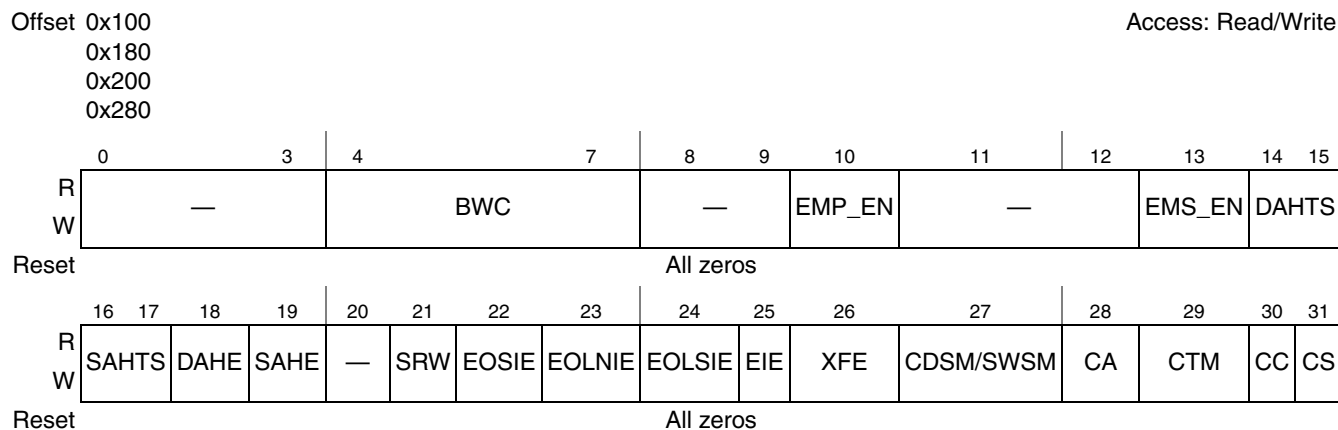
Offset 0x100
0x180
0x200
0x280

Access: Read/Write

| | 0 | 3 | 4 | 7 | 8 | 9 | 10 | 11 | 12 | 13 | 14 | 15 |
|---|---|---|---|---|---|---|---|---|---|---|---|---|
| R W | — | | BWC | | — | | EMP_EN | — | | EMS_EN | DAHTS | |
| Reset | All zeros | | | | | | | | | | | |

| | 16 | 17 | 18 | 19 | 20 | 21 | 22 | 23 | 24 | 25 | 26 | 27 | 28 | 29 | 30 | 31 |
|---|---|---|---|---|---|---|---|---|---|---|---|---|---|---|---|---|
| R W | SAHTS | | DAHE | SAHE | — | SRW | EOSIE | EOLNIE | EOLSIE | EIE | XFE | CDSM/SWSM | CA | CTM | CC | CS |
| Reset | All zeros | | | | | | | | | | | | | | | |